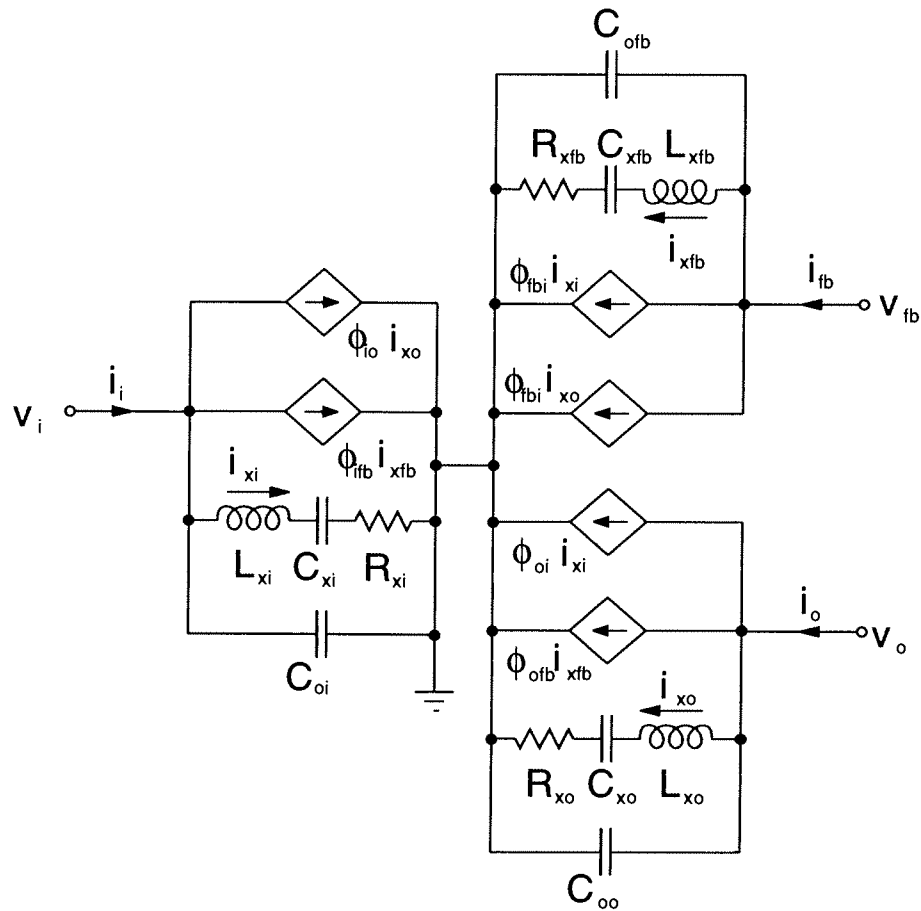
$C_{ofb}$

$R_{xfb}$ $C_{xfb}$ $L_{xfb}$

$i_{xfb}$

$\phi_{fbi} i_{xi}$

$i_{fb}$

$v_{fb}$

$\phi_{io}$ $i_{xo}$

$v_i$

$i_i$

$\phi_{fbi} i_{xo}$

$\phi_{ifb} i_{xfb}$

$i_{xi}$

$L_{xi}$ $C_{xi}$ $R_{xi}$

$\phi_{oi}$ $i_{xi}$

$i_o$

$v_o$

$C_{oi}$

$\phi_{ofb} i_{xfb}$

$i_{xo}$

$R_{xo}$ $C_{xo}$ $L_{xo}$

$C_{oo}$